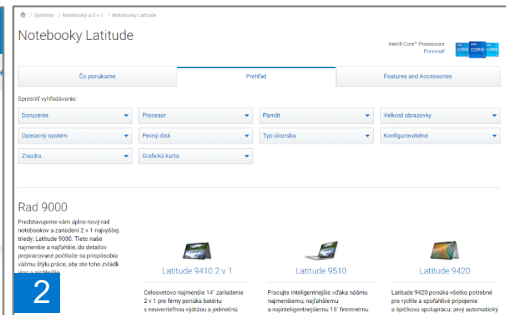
Systémy > Notebooky a 2 v 1 > Notebooky Latitude

Notebooky Latitude

Intel® Core™ Processors
Powered

CORE CORE CORE

Čo ponúkame | Prehľad | Features and Accessories

Spresniť vyhľadávanie:

Dizučenie
Procesor
Pamäť
Veľkosť obrazovky
Operačný systém
Pevný disk
Typ úložiska
Konfigurovateľné
Značka
Grafická karta

Rad 9000

Predstavujeme vám úplne nový rad notebookov a zariadení 2 v 1 najvyššej triedy: Latitude 9000. Tieto naše najmenšie a najľahšie, do detailov prepracované počítače sa prispôsobia vášmu štýlu práce, aby ste tohle zvládli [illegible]

2

Latitude 9410 2 v 1
Celosvetovo najmenšie 14" zariadenie 2 v 1 pre firmy ponúka batériu s neuveriteľnou výdržou a jedinečnú

Latitude 9510
Pracujte inteligentnejšie vďaka nášmu najmenšiemu, najľahšiemu a najinteligentnejšiemu 15" firemnému

Latitude 9420
Latitude 9420 ponúka všetko potrebné pre rýchle a spoľahlivé pripojenie a špičkovú spolupráciu: prvý automatický